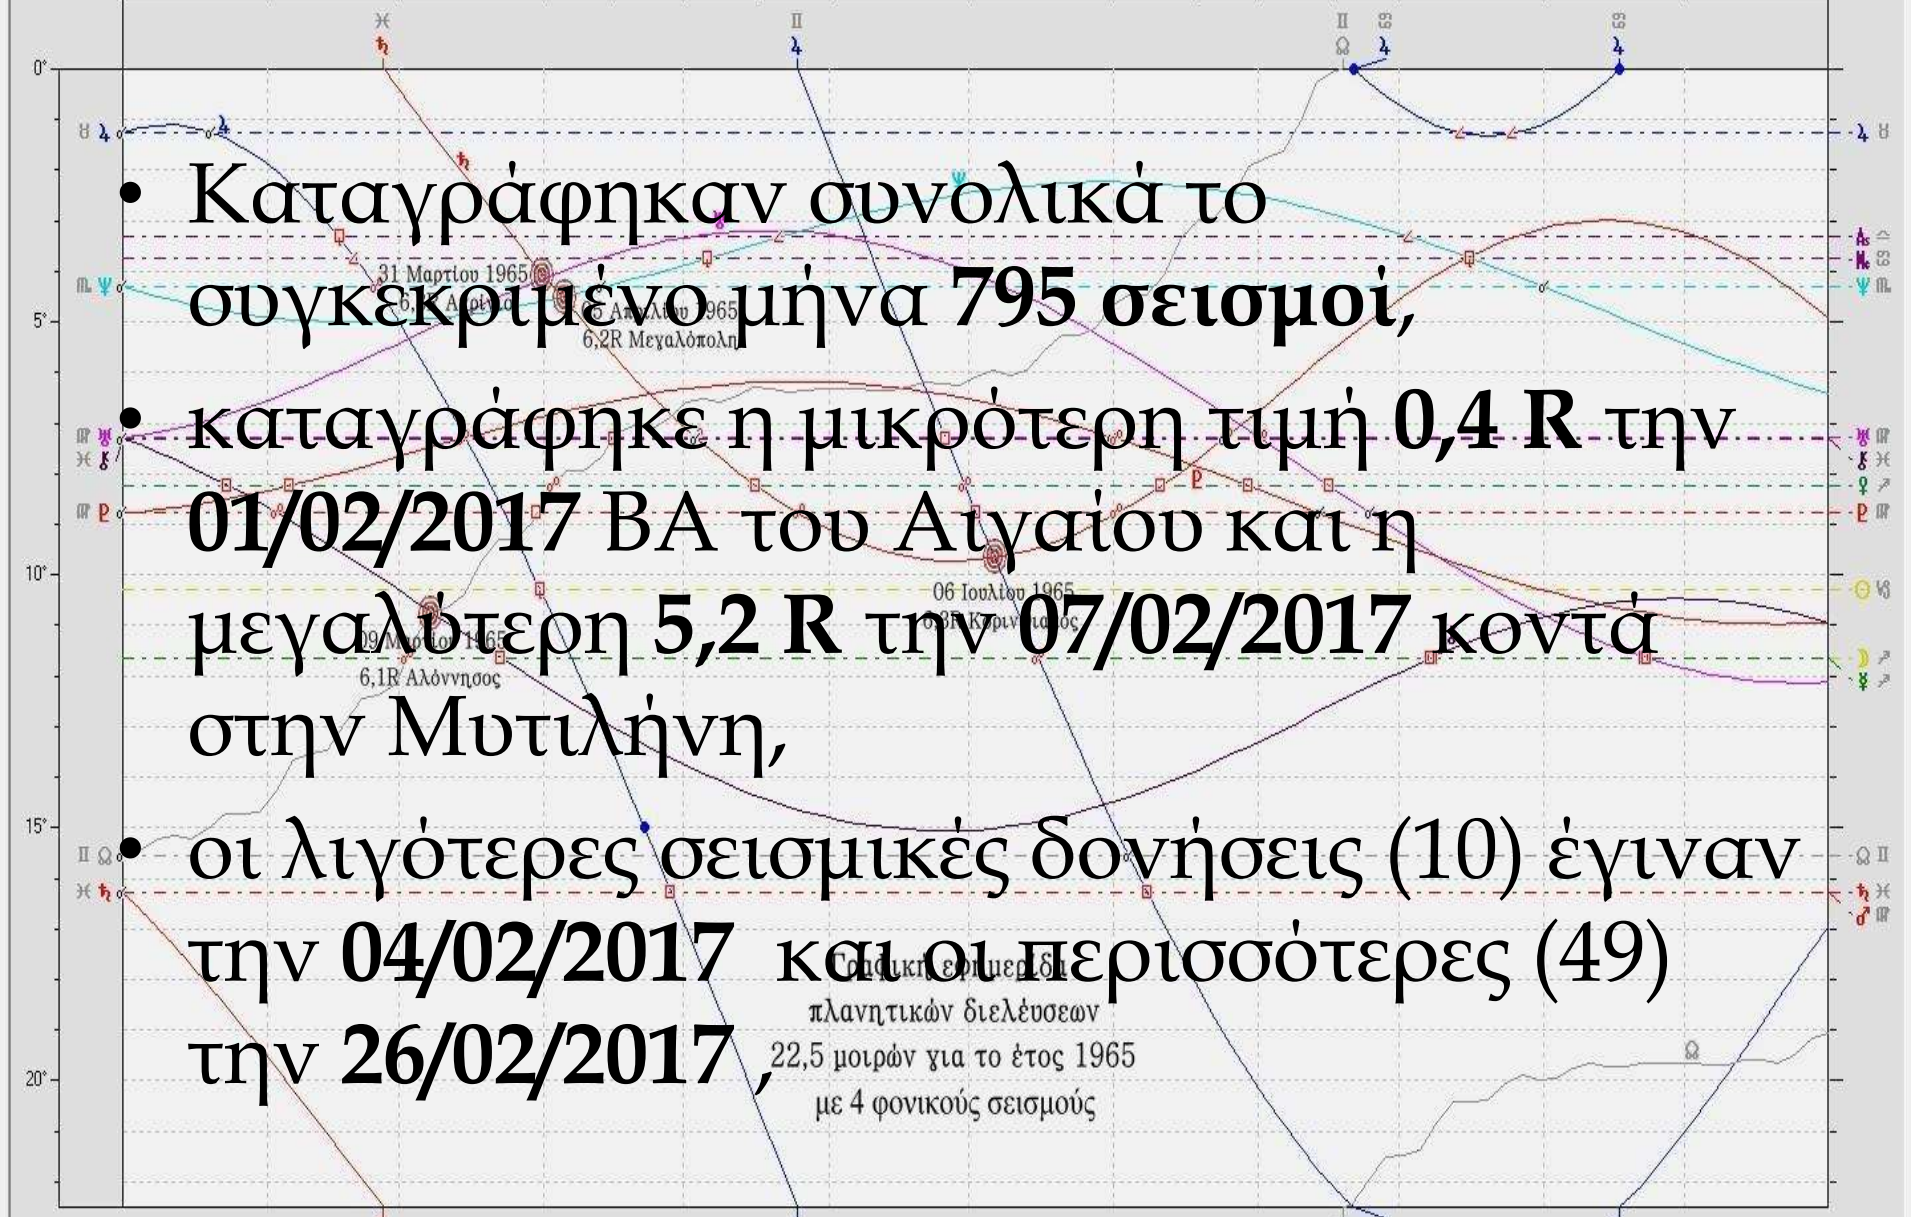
0°
5°
10°
15°
20°

• Καταγράφηκαν συνολικά το συγκεκριμένο μήνα **795 σεισμοί**,
• καταγράφηκε η μικρότερη τιμή **0,4 R** την **01/02/2017** ΒΑ του Αιγαίου και η μεγαλύτερη **5,2 R** την **07/02/2017** κοντά στην Μυτιλήνη,
• οι λιγότερες σεισμικές δονήσεις (10) έγιναν την **04/02/2017** και οι περισσότερες (49) την **26/02/2017** ,

31 Μαρτίου 1965
6,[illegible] Απριλίου 1965
6,2R Μεγαλόπολη
06 Ιουλίου 1965
6,3R Κορινθιακός
09 Μαρτίου 1965
6,1R Αλόννησος

Γραφική εφημερίδα
πλανητικών διελεύσεων
22,5 μοιρών για το έτος 1965
με 4 φονικούς σεισμούς